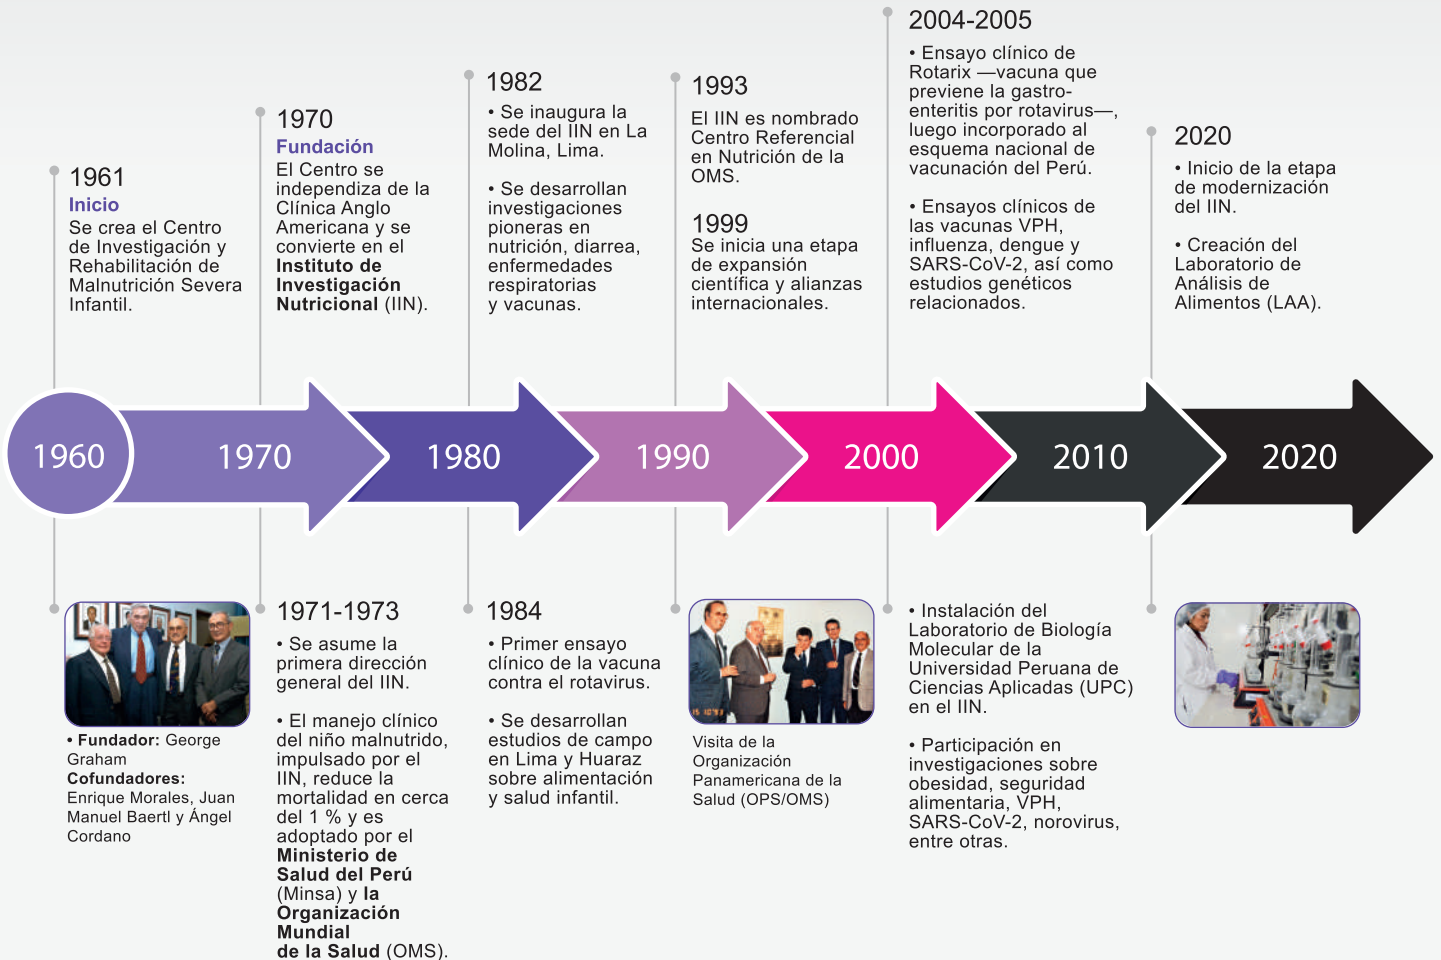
1961
Inicio
Se crea el Centro de Investigación y Rehabilitación de Malnutrición Severa Infantil.

1970
Fundación
El Centro se independiza de la Clínica Anglo Americana y se convierte en el **Instituto de Investigación Nutricional** (IIN).

1982
• Se inaugura la sede del IIN en La Molina, Lima.

• Se desarrollan investigaciones pioneras en nutrición, diarrea, enfermedades respiratorias y vacunas.

1993
El IIN es nombrado Centro Referencial en Nutrición de la OMS.

1999
Se inicia una etapa de expansión científica y alianzas internacionales.

2004-2005
• Ensayo clínico de Rotarix —vacuna que previene la gastroenteritis por rotavirus—, luego incorporado al esquema nacional de vacunación del Perú.

• Ensayos clínicos de las vacunas VPH, influenza, dengue y SARS-CoV-2, así como estudios genéticos relacionados.

2020
• Inicio de la etapa de modernización del IIN.

• Creación del Laboratorio de Análisis de Alimentos (LAA).

1960 1970 1980 1990 2000 2010 2020

• **Fundador:** George Graham
**Cofundadores:**
Enrique Morales, Juan Manuel Baertl y Ángel Cordano

1971-1973
• Se asume la primera dirección general del IIN.

• El manejo clínico del niño malnutrido, impulsado por el IIN, reduce la mortalidad en cerca del 1 % y es adoptado por el **Ministerio de Salud del Perú** (Minsa) y **la Organización Mundial de la Salud** (OMS).

1984
• Primer ensayo clínico de la vacuna contra el rotavirus.

• Se desarrollan estudios de campo en Lima y Huaraz sobre alimentación y salud infantil.

Visita de la Organización Panamericana de la Salud (OPS/OMS)

• Instalación del Laboratorio de Biología Molecular de la Universidad Peruana de Ciencias Aplicadas (UPC) en el IIN.

• Participación en investigaciones sobre obesidad, seguridad alimentaria, VPH, SARS-CoV-2, norovirus, entre otras.